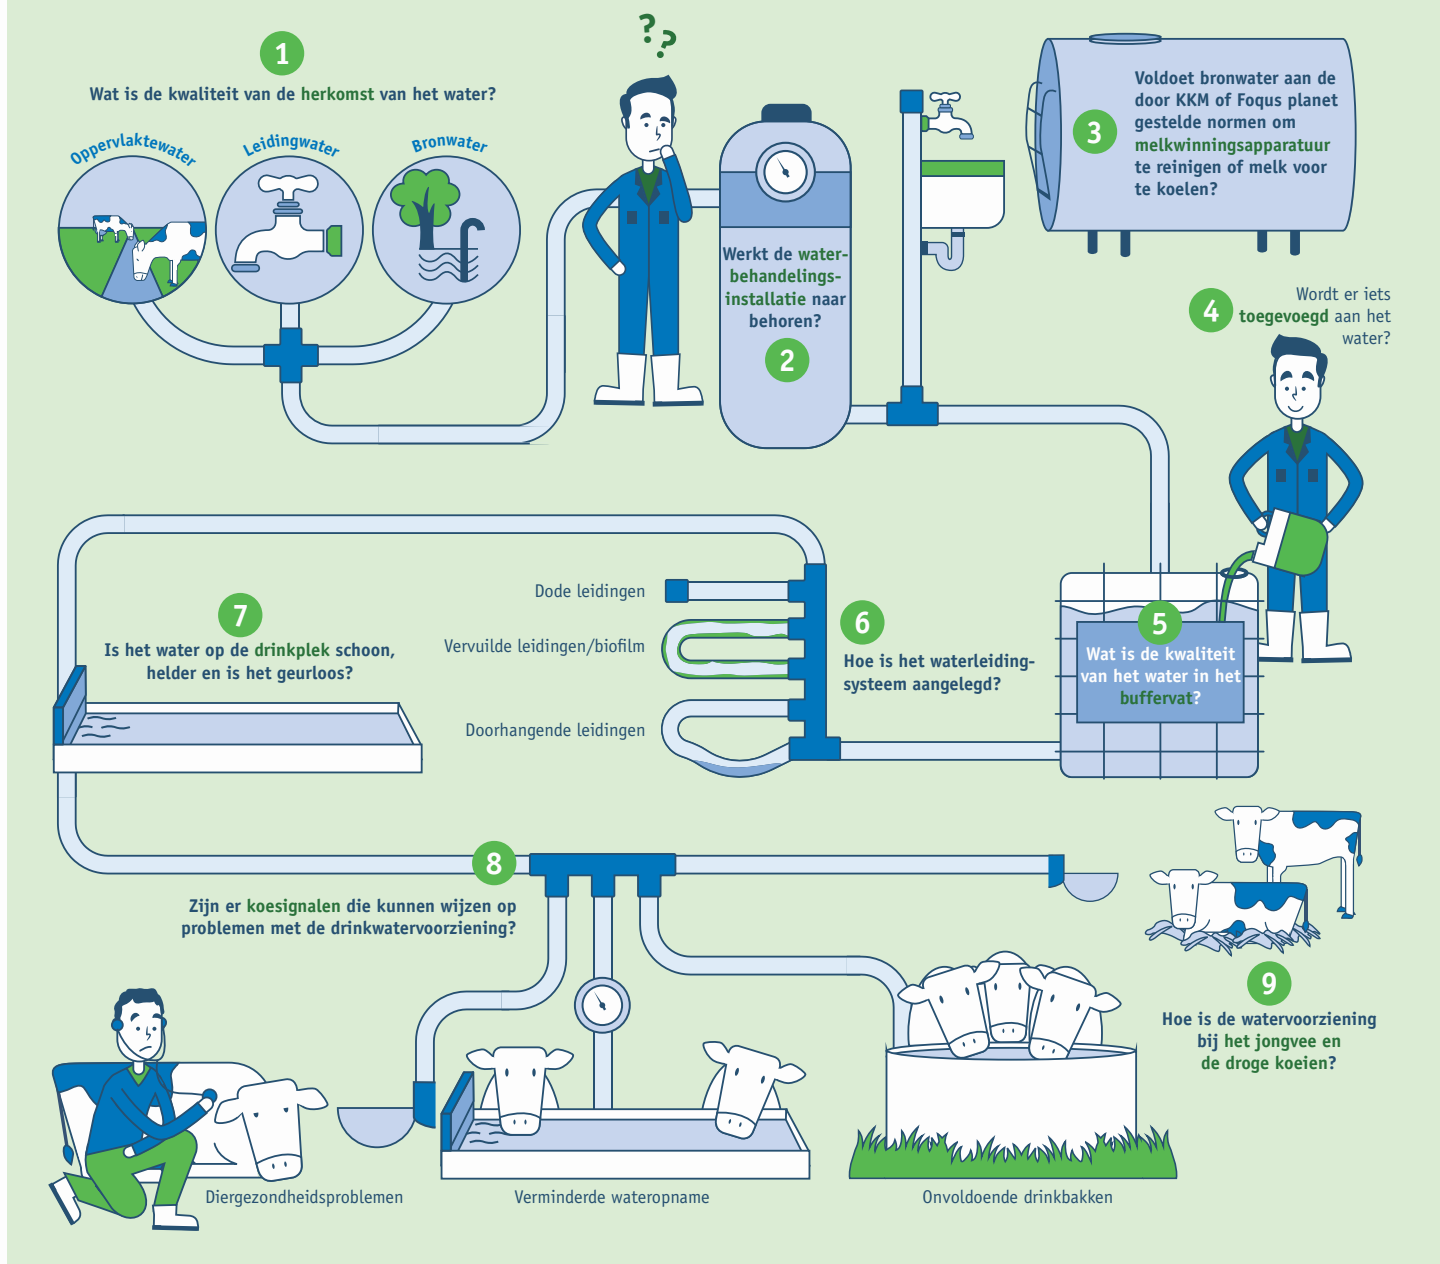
1

Wat is de kwaliteit van de herkomst van het water?

Oppervlaktewater

Leidingwater

Bronwater

??

Werkt de waterbehandelingsinstallatie naar behoren?

2

Voldoet bronwater aan de door KKM of Foqus planet gestelde normen om melkwinningsapparatuur te reinigen of melk voor te koelen?

3

4

Wordt er iets toegevoegd aan het water?

Dode leidingen

Vervuilde leidingen/biofilm

Doorhangende leidingen

7

Is het water op de drinkplek schoon, helder en is het geurloos?

6

Hoe is het waterleidingsysteem aangelegd?

5

Wat is de kwaliteit van het water in het buffervat?

8

Zijn er koesignalen die kunnen wijzen op problemen met de drinkwatervoorziening?

9

Hoe is de watervoorziening bij het jongvee en de droge koeien?

Diergezondheidsproblemen

Verminderde wateropname

Onvoldoende drinkbakken